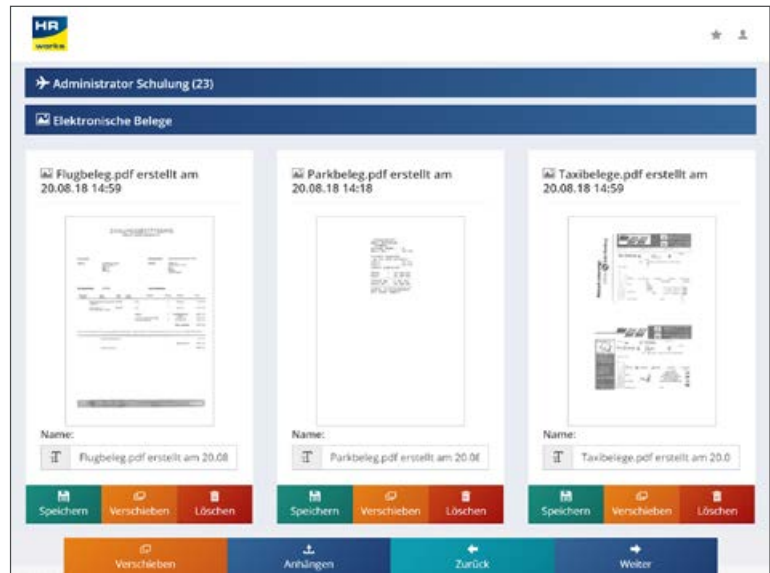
HR works

Administrator Schulung (23)

Elektronische Belege

Flugbeleg.pdf erstellt am 20.08.18 14:59

Name:

Flugbeleg.pdf erstellt am 20.08

Speichern
Verschieben
Löschen

Parkbeleg.pdf erstellt am 20.08.18 14:18

Name:

Parkbeleg.pdf erstellt am 20.0

Speichern
Verschieben
Löschen

Taxibelege.pdf erstellt am 20.08.18 14:59

Name:

Taxibelege.pdf erstellt am 20.0

Speichern
Verschieben
Löschen

Verschieben
Anhängen
Zurück
Weiter